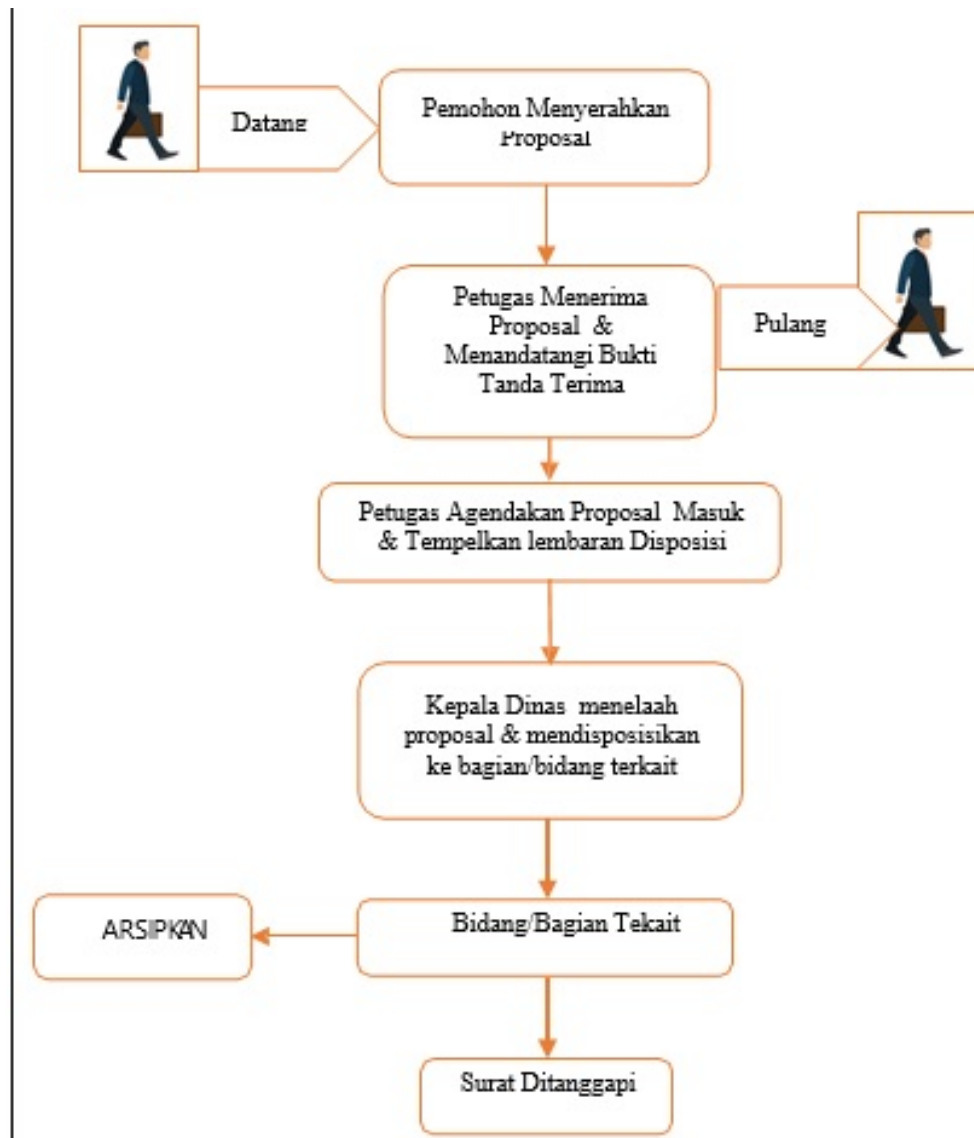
Datang

Pemohon Menyerahkan Proposal

Petugas Menerima Proposal & Menandatangi Bukti Tanda Terima

Pulang

Petugas Agendakan Proposal Masuk & Tempelkan lembaran Disposisi

Kepala Dinas menelaah proposal & mendisposisikan ke bagian/bidang terkait

ARSIPKAN

Bidang/Bagian Tekait

Surat Ditanggapi